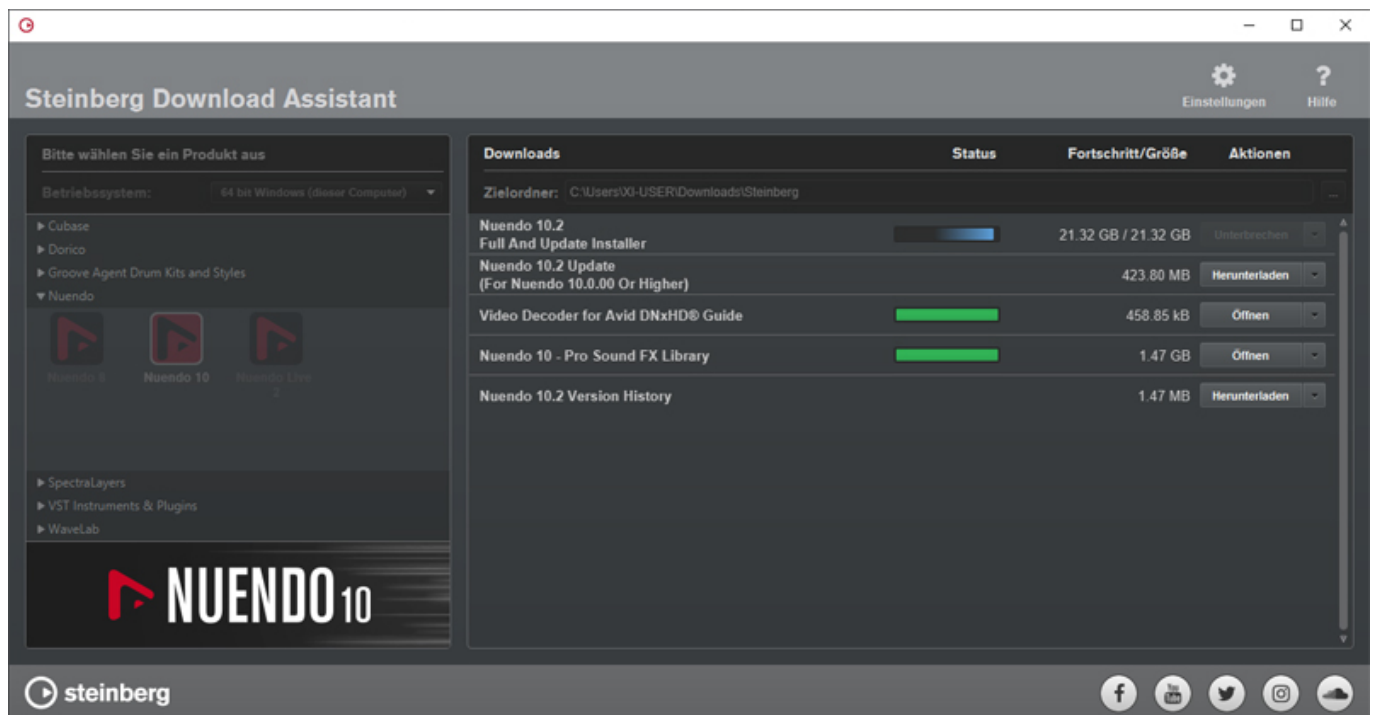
Steinberg Download Assistant

Einstellungen

Hilfe

Bitte wählen Sie ein Produkt aus

Betriebssystem: 64 bit Windows (dieser Computer)

▸ Cubase
▸ Dorico
▸ Groove Agent Drum Kits and Styles
▾ Nuendo

Nuendo 8
Nuendo 10
Nuendo Live 2

▸ SpectraLayers
▸ VST Instruments & Plugins
▸ WaveLab

NUENDO 10

| Downloads | Status | Fortschritt/Größe | Aktionen |
|---|---|---|---|
| Zielordner: C:\Users\XI-USER\Downloads\Steinberg | | | ... |
| Nuendo 10.2 Full And Update Installer | | 21.32 GB / 21.32 GB | Unterbrechen |
| Nuendo 10.2 Update (For Nuendo 10.0.00 Or Higher) | | 423.80 MB | Herunterladen |
| Video Decoder for Avid DNxHD® Guide | | 458.85 kB | Öffnen |
| Nuendo 10 - Pro Sound FX Library | | 1.47 GB | Öffnen |
| Nuendo 10.2 Version History | | 1.47 MB | Herunterladen |

steinberg